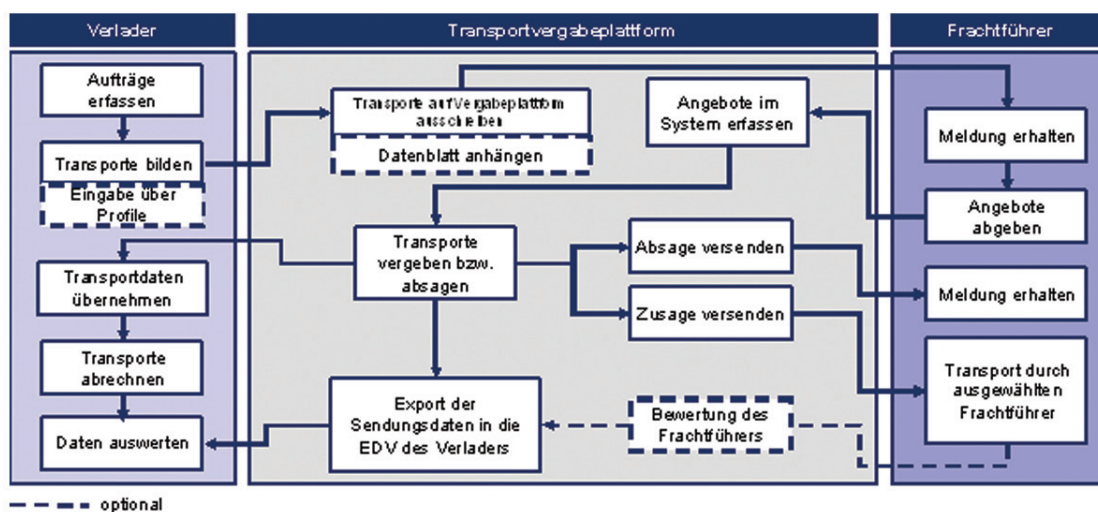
Verlader

Transportvergabeplattform

Frachtführer

Aufträge erfassen

Transporte bilden

Eingabe über Profile

Transportdaten übernehmen

Transporte abrechnen

Daten auswerten

Transporte auf Vergabeplattform ausschreiben

Datenblatt anhängen

Angebote im System erfassen

Transporte vergeben bzw. absagen

Absage versenden

Zusage versenden

Export der Sendungsdaten in die EDV des Verladers

Bewertung des Frachtführers

Meldung erhalten

Angebote abgeben

Meldung erhalten

Transport durch ausgewählten Frachtführer

optional